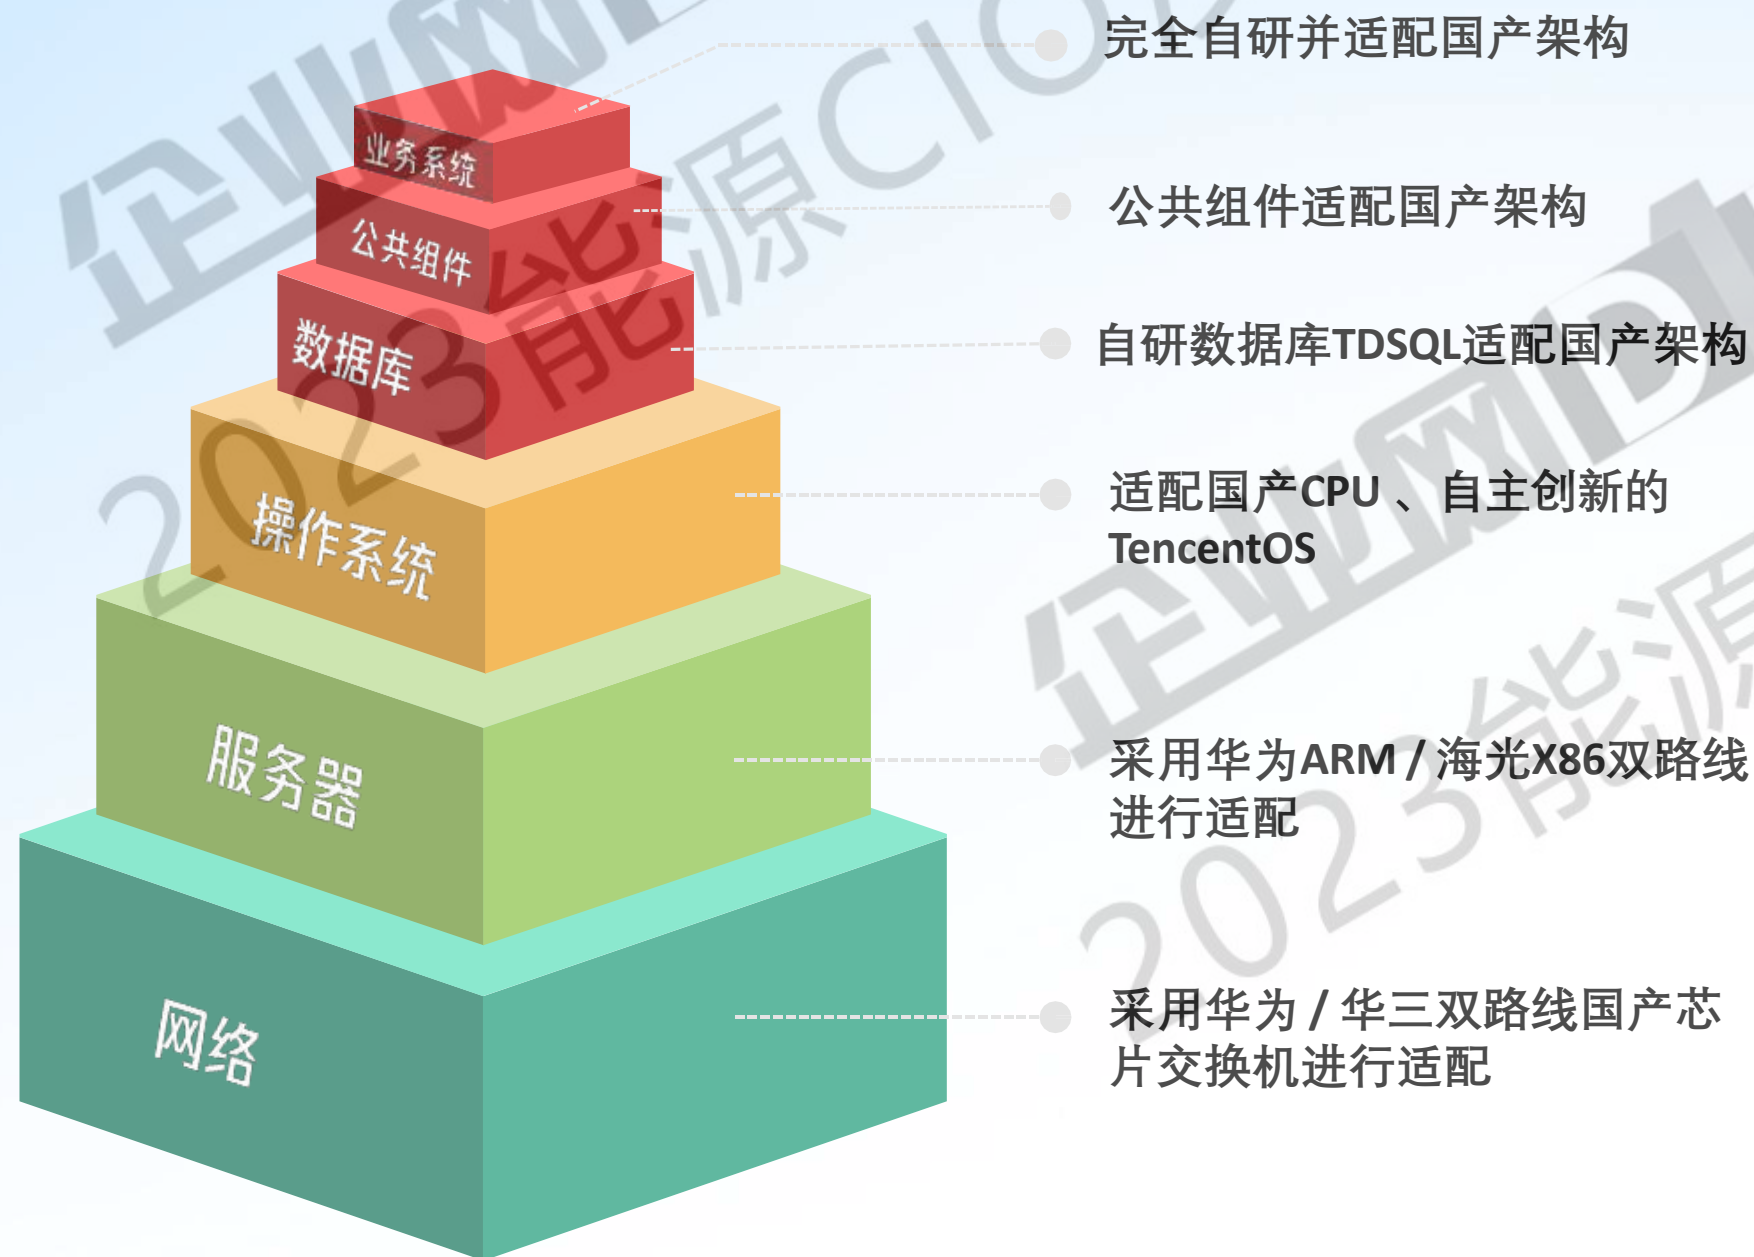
业务系统
公共组件
数据库
操作系统
服务器
网络

完全自研并适配国产架构

公共组件适配国产架构

自研数据库TDSQL适配国产架构

适配国产CPU 、自主创新的TencentOS

采用华为ARM / 海光X86双路线进行适配

采用华为 / 华三双路线国产芯片交换机进行适配

企业网D 2023能源CIO
企业网D 2023能源